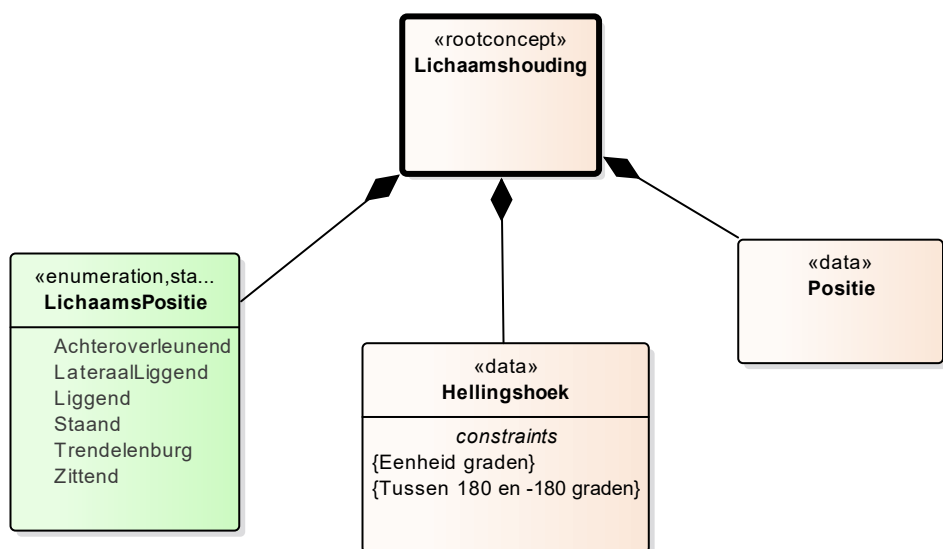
«rootconcept»
Lichaamshouding

«enumeration,sta...
LichaamsPositie

Achteroverleunend
LateraalLiggend
Liggend
Staand
Trendelenburg
Zittend

«data»
Hellingshoek

constraints
{Eenheid graden}
{Tussen 180 en -180 graden}

«data»
Positie